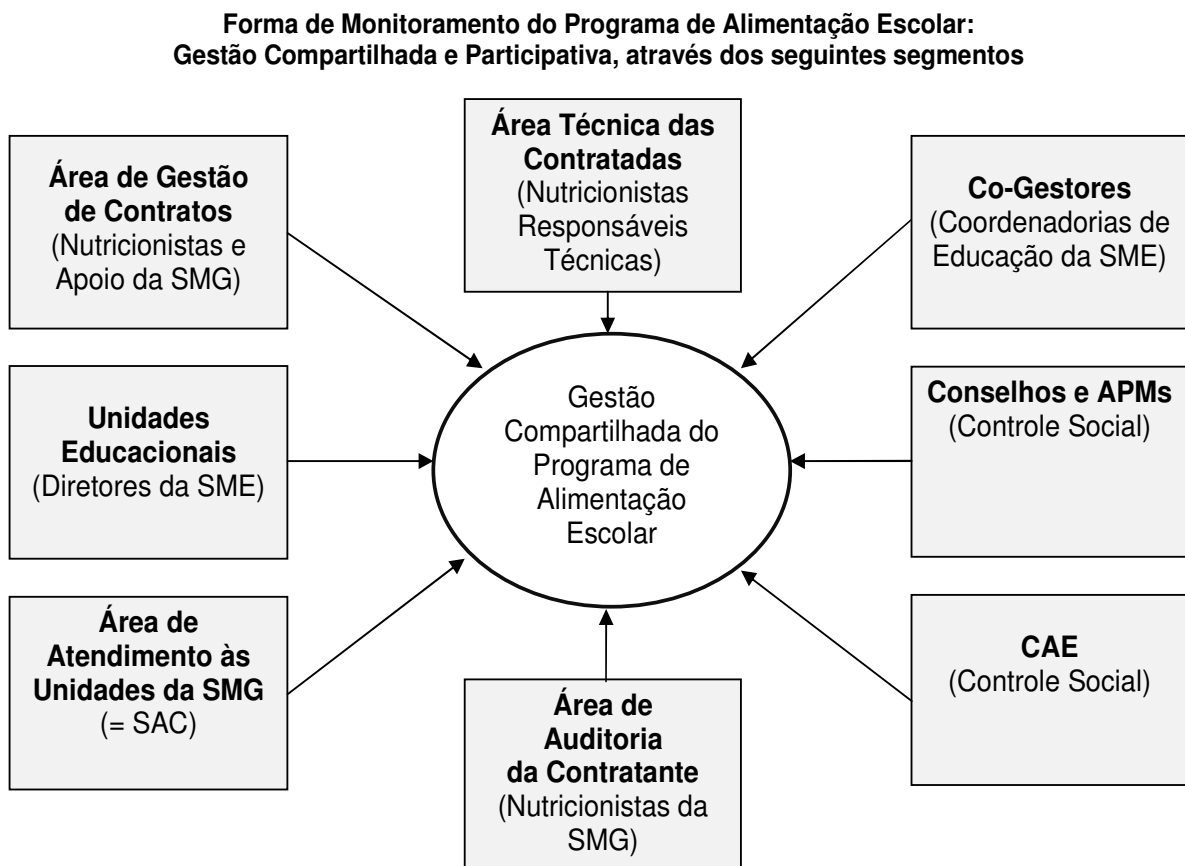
Forma de Monitoramento do Programa de Alimentação Escolar:
Gestão Compartilhada e Participativa, através dos seguintes segmentos

Área de Gestão de Contratos (Nutricionistas e Apoio da SMG)

Área Técnica das Contratadas (Nutricionistas Responsáveis Técnicas)

Co-Gestores (Coordenadorias de Educação da SME)

Unidades Educacionais (Diretores da SME)

Gestão Compartilhada do Programa de Alimentação Escolar

Conselhos e APMs (Controle Social)

Área de Atendimento às Unidades da SMG (= SAC)

Área de Auditoria da Contratante (Nutricionistas da SMG)

CAE (Controle Social)